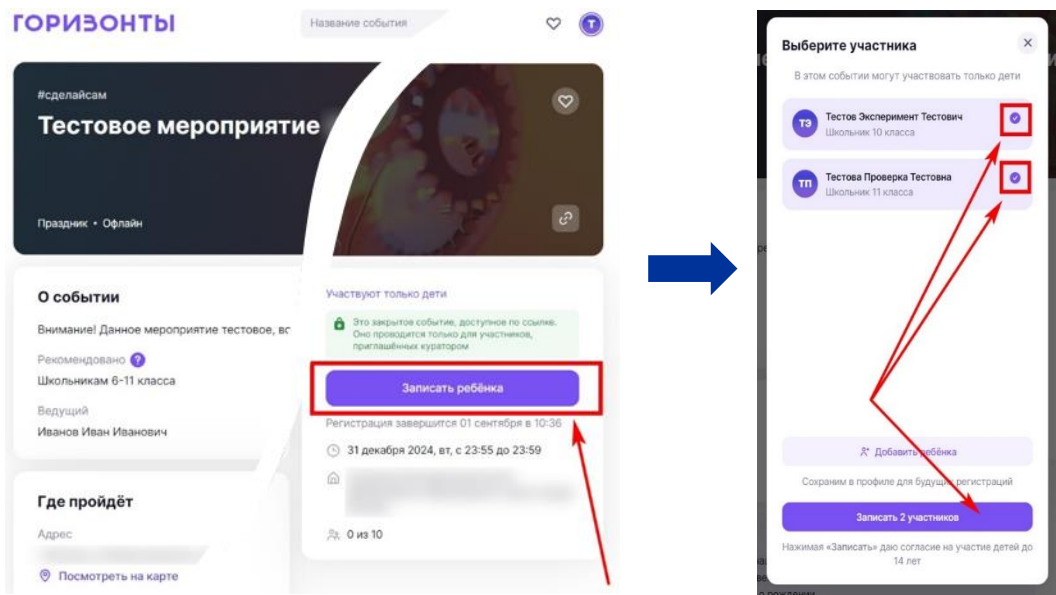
ГОРИЗОНТЫ

Название события

Т

#сделайсам

Тестовое мероприятие

Праздник • Офлайн

О событии

Внимание! Данное мероприятие тестовое, вс

Рекомендовано ?

Школьникам 6-11 класса

Ведущий

Иванов Иван Иванович

Где пройдёт

Адрес

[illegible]

Посмотреть на карте

Участвуют только дети

Это закрытое событие, доступное по ссылке. Оно проводится только для участников, приглашённых куратором

Записать ребёнка

Регистрация завершится 01 сентября в 10:36

31 декабря 2024, вт, с 23:55 до 23:59

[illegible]

0 из 10

Выберите участника

×

В этом событии могут участвовать только дети

ТЭ Тестов Эксперимент Тестович
Школьник 10 класса

ТП Тестова Проверка Тестовна
Школьник 11 класса

Добавить ребёнка

Сохраним в профиле для будущих регистраций

Записать 2 участников

Нажимая «Записать» даю согласие на участие детей до 14 лет